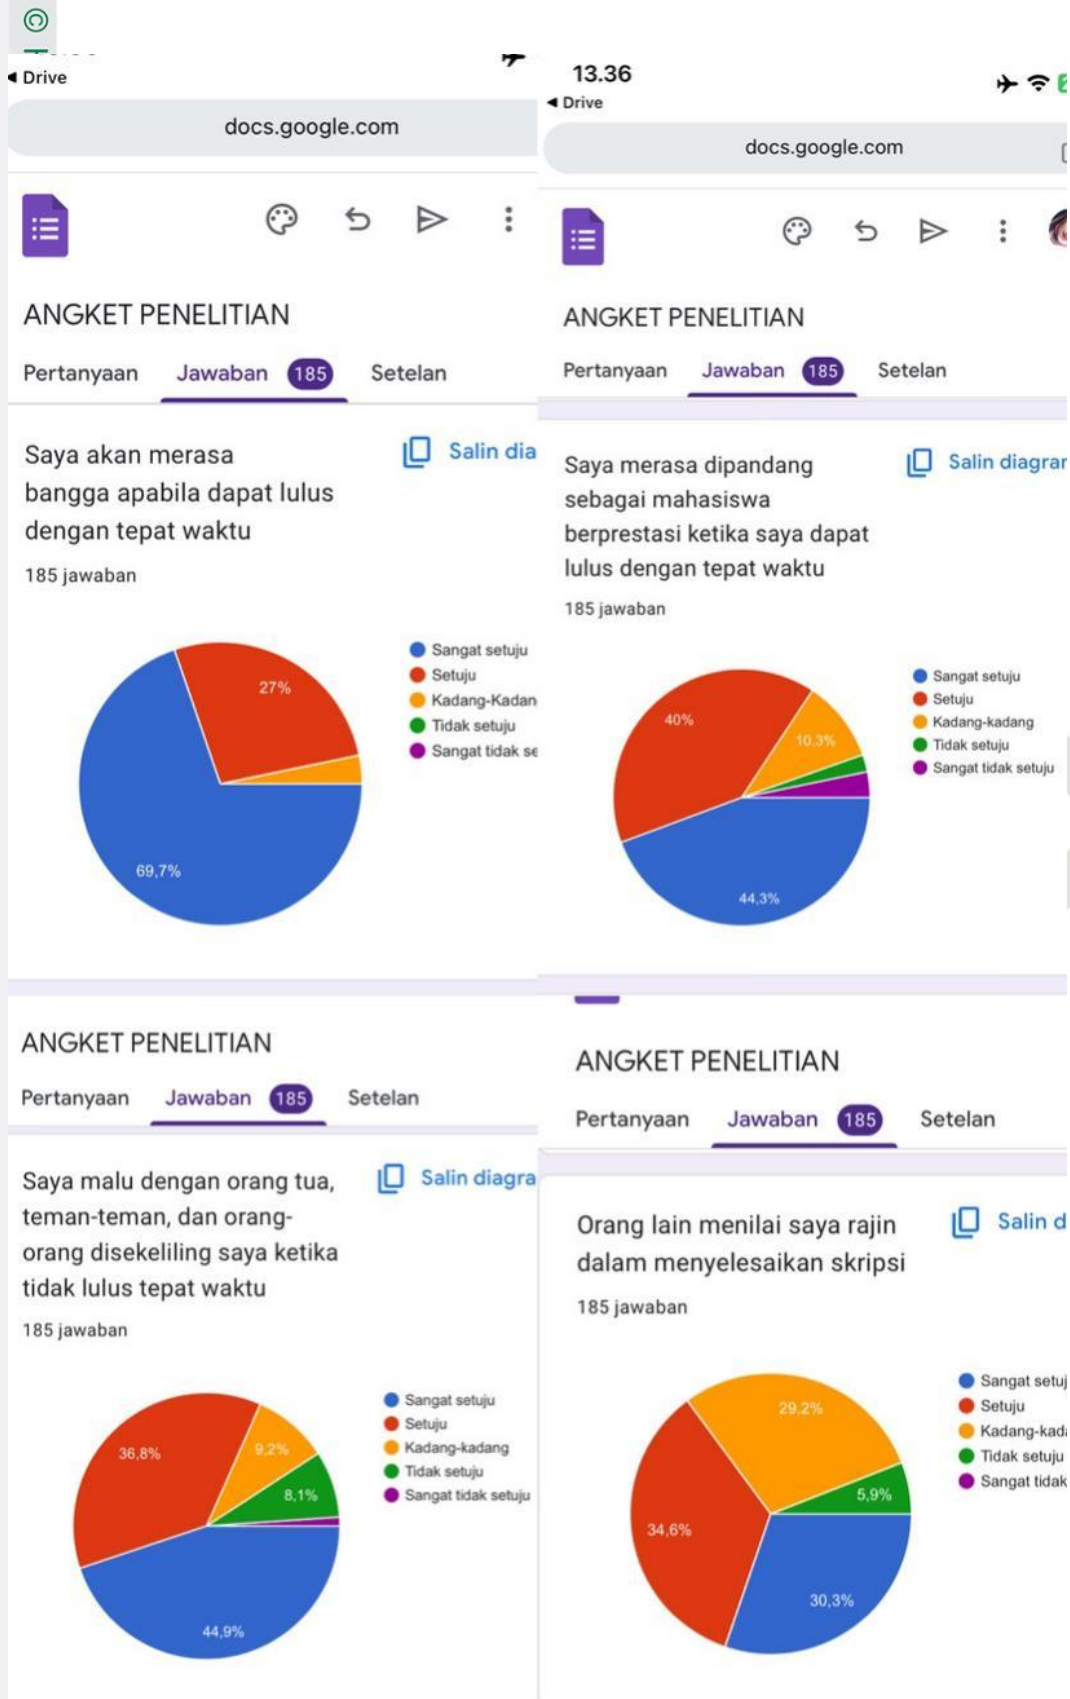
◂ Drive

docs.google.com

ANGKET PENELITIAN

Pertanyaan Jawaban 185 Setelan

Saya akan merasa bangga apabila dapat lulus dengan tepat waktu

Salin dia

185 jawaban

27%

69,7%

Sangat setuju
Setuju
Kadang-Kadan
Tidak setuju
Sangat tidak se

13.36

◂ Drive

docs.google.com

ANGKET PENELITIAN

Pertanyaan Jawaban 185 Setelan

Saya merasa dipandang sebagai mahasiswa berprestasi ketika saya dapat lulus dengan tepat waktu

Salin diagrar

185 jawaban

40%

10,3%

44,3%

Sangat setuju
Setuju
Kadang-kadang
Tidak setuju
Sangat tidak setuju

ANGKET PENELITIAN

Pertanyaan Jawaban 185 Setelan

Saya malu dengan orang tua, teman-teman, dan orang-orang disekeliling saya ketika tidak lulus tepat waktu

Salin diagra

185 jawaban

36,8%

9,2%

8,1%

44,9%

Sangat setuju
Setuju
Kadang-kadang
Tidak setuju
Sangat tidak setuju

ANGKET PENELITIAN

Pertanyaan Jawaban 185 Setelan

Orang lain menilai saya rajin dalam menyelesaikan skripsi

Salin d

185 jawaban

29,2%

5,9%

34,6%

30,3%

Sangat setuj
Setuju
Kadang-kad
Tidak setuju
Sangat tidak